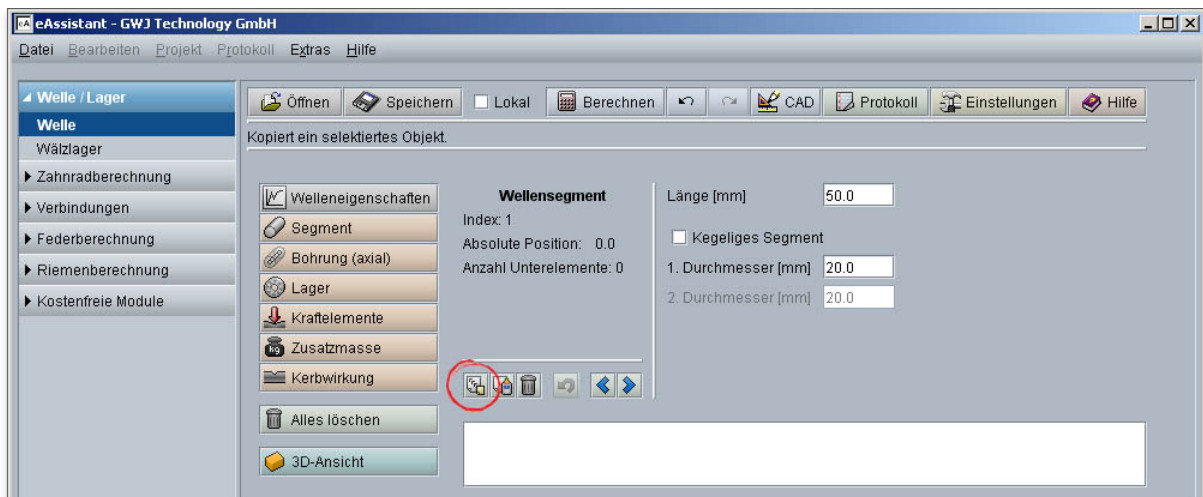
eAssistant - GWJ Technology GmbH

Datei Bearbeiten Projekt Protokoll Extras Hilfe

Welle / Lager
Welle
Wälzlager
Zahnradberechnung
Verbindungen
Federberechnung
Riemenberechnung
Kostenfreie Module

Öffnen Speichern Lokal Berechnen CAD Protokoll Einstellungen Hilfe

Kopiert ein selektiertes Objekt.

Welleneigenschaften
Segment
Bohrung (axial)
Lager
Kraftelemente
Zusatzmasse
Kerbwirkung
Alles löschen
3D-Ansicht

Wellensegment
Index: 1
Absolute Position: 0.0
Anzahl Unterelemente: 0

Länge [mm] 50.0
Kegeliges Segment
1. Durchmesser [mm] 20.0
2. Durchmesser [mm] 20.0